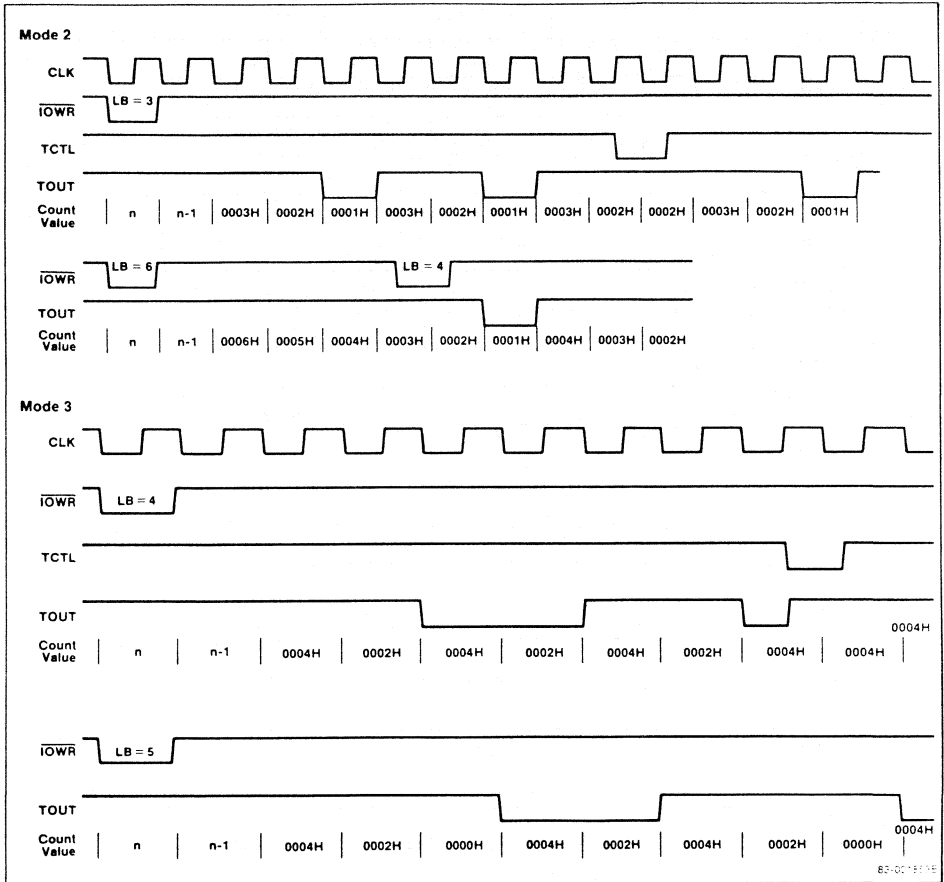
Mode 2

CLK

$\overline{IOWR}$ LB = 3

TCTL

TOUT

Count Value n n-1 0003H 0002H 0001H 0003H 0002H 0001H 0003H 0002H 0002H 0003H 0002H 0001H

$\overline{IOWR}$ LB = 6 LB = 4

TOUT

Count Value n n-1 0006H 0005H 0004H 0003H 0002H 0001H 0004H 0003H 0002H

Mode 3

CLK

$\overline{IOWR}$ LB = 4

TCTL

TOUT

Count Value n n-1 0004H 0002H 0004H 0002H 0004H 0002H 0004H 0004H 0004H

$\overline{IOWR}$ LB = 5

TOUT

Count Value n n-1 0004H 0002H 0000H 0004H 0002H 0004H 0002H 0000H 0004H

83-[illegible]